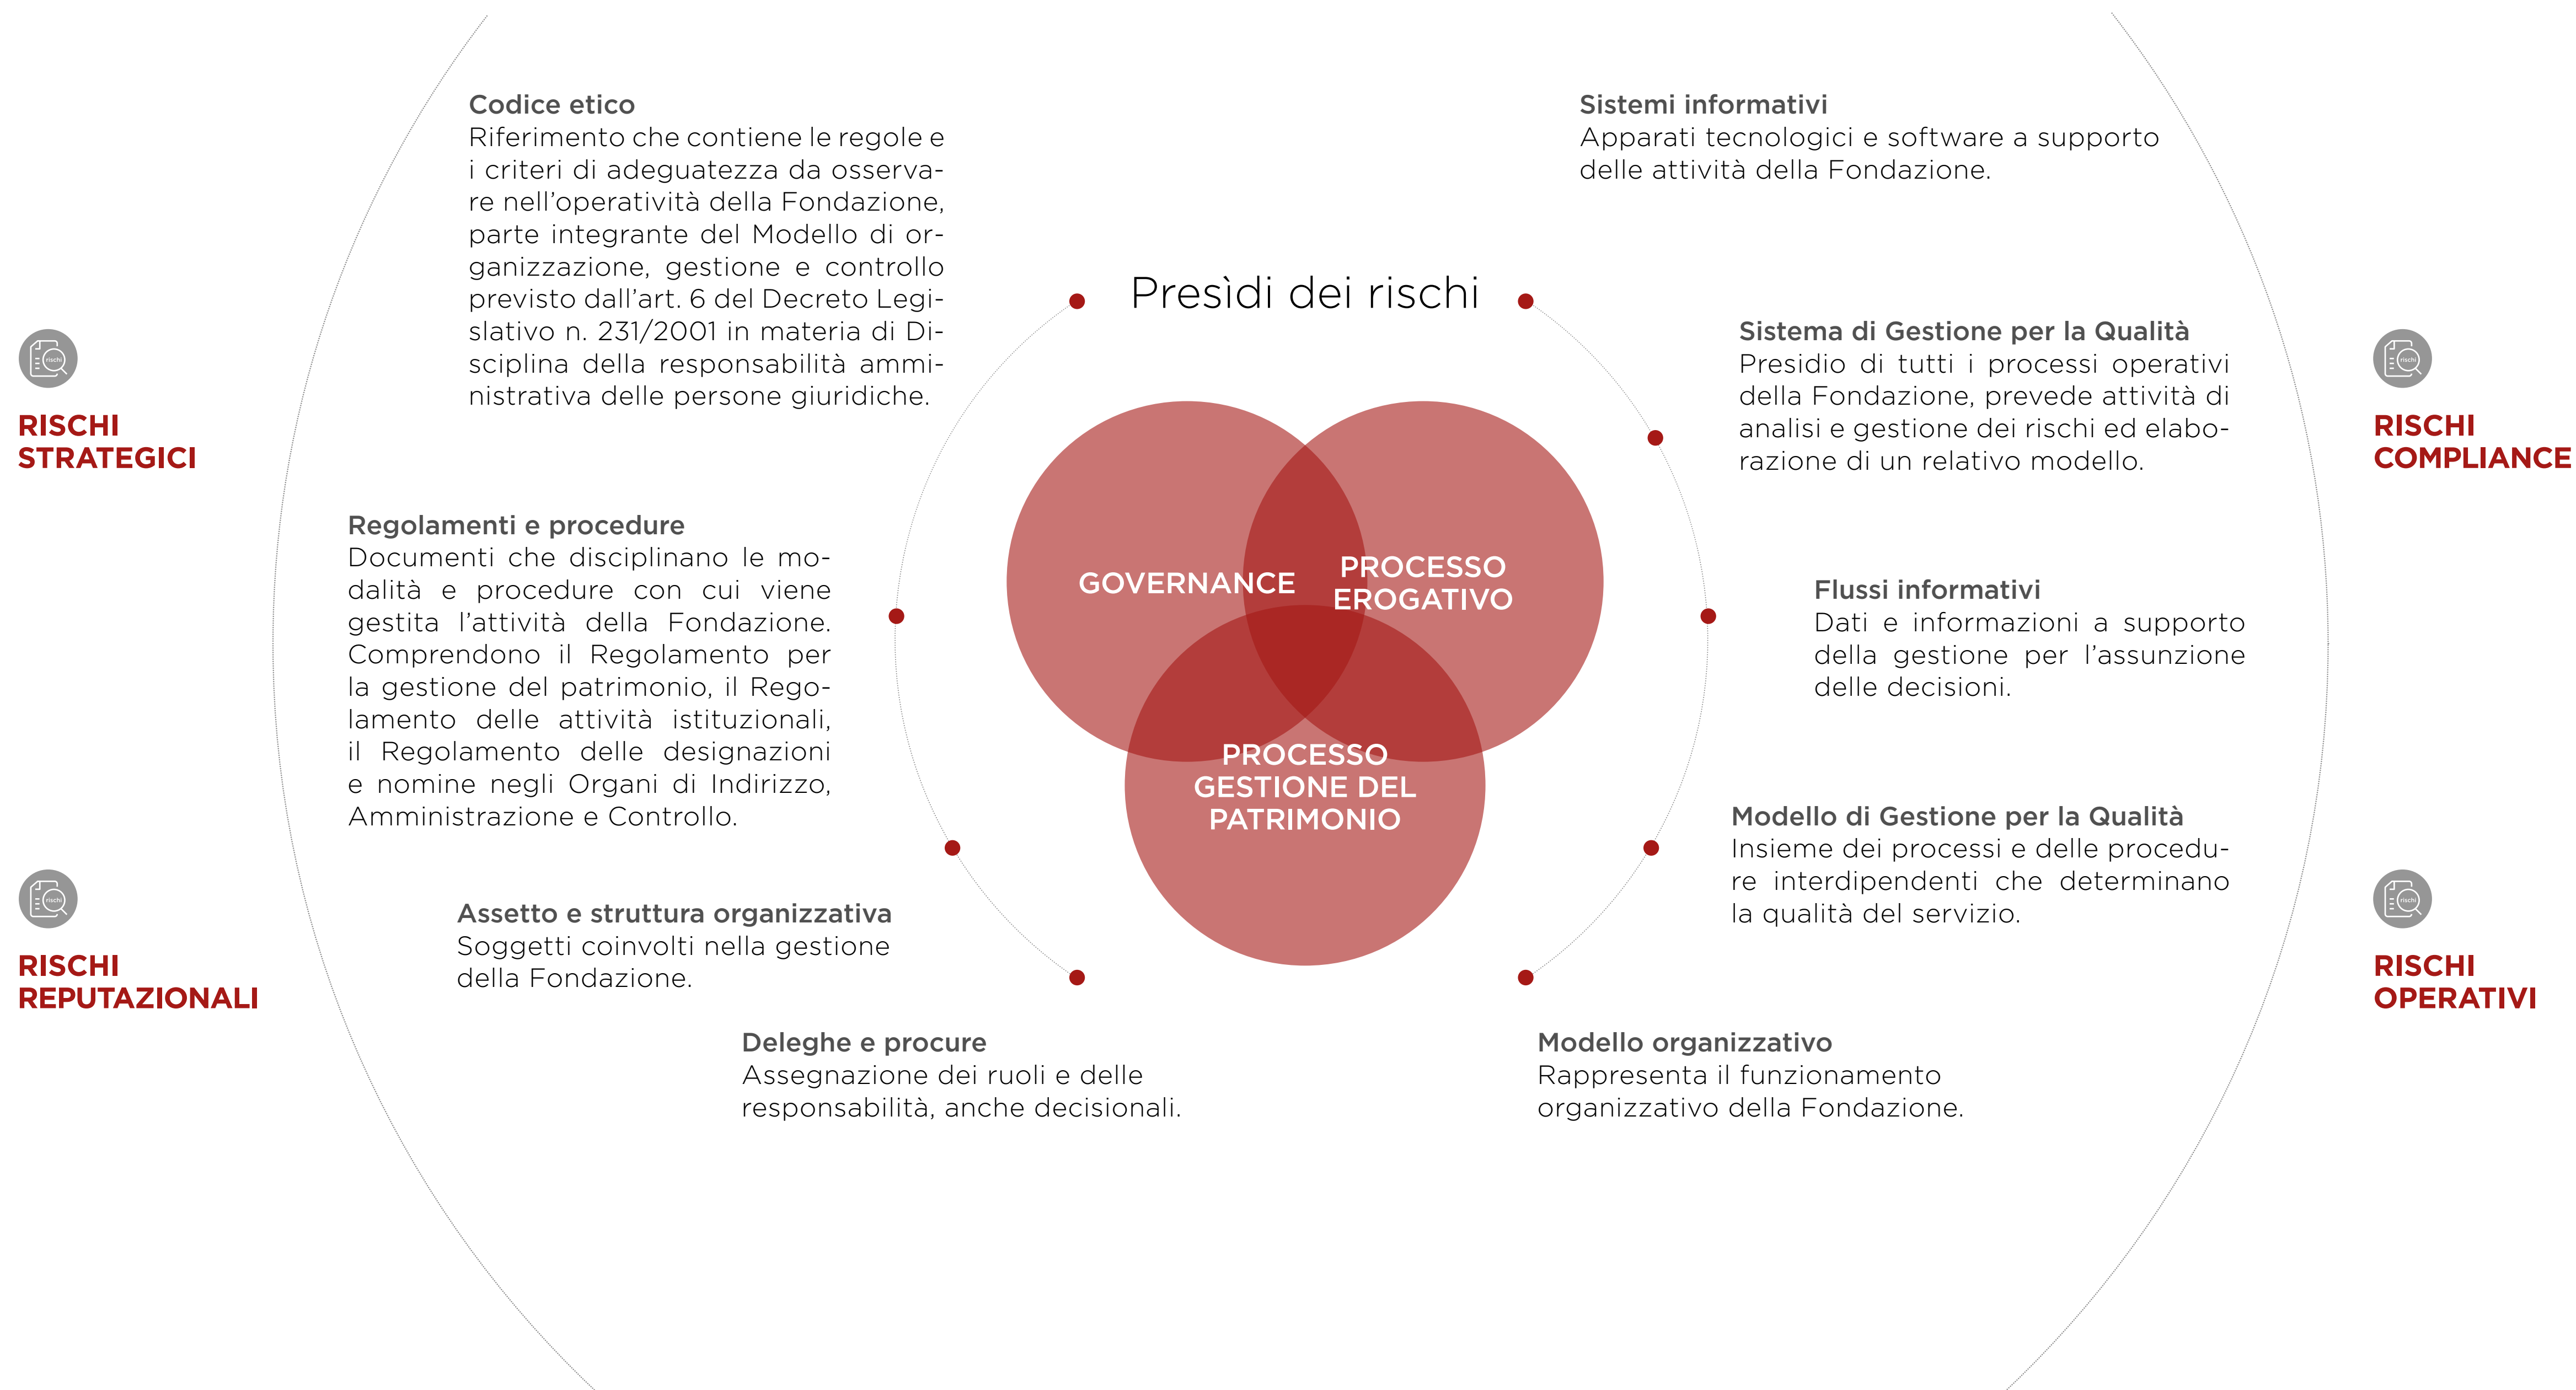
Codice etico
Riferimento che contiene le regole e i criteri di adeguatezza da osservare nell'operatività della Fondazione, parte integrante del Modello di organizzazione, gestione e controllo previsto dall'art. 6 del Decreto Legislativo n. 231/2001 in materia di Disciplina della responsabilità amministrativa delle persone giuridiche.

Sistemi informativi
Apparati tecnologici e software a supporto delle attività della Fondazione.

Presìdi dei rischi

rischi

RISCHI STRATEGICI

Sistema di Gestione per la Qualità
Presidio di tutti i processi operativi della Fondazione, prevede attività di analisi e gestione dei rischi ed elaborazione di un relativo modello.

rischi

RISCHI COMPLIANCE

Regolamenti e procedure
Documenti che disciplinano le modalità e procedure con cui viene gestita l'attività della Fondazione. Comprendono il Regolamento per la gestione del patrimonio, il Regolamento delle attività istituzionali, il Regolamento delle designazioni e nomine negli Organi di Indirizzo, Amministrazione e Controllo.

GOVERNANCE

PROCESSO EROGATIVO

PROCESSO GESTIONE DEL PATRIMONIO

Flussi informativi
Dati e informazioni a supporto della gestione per l'assunzione delle decisioni.

Modello di Gestione per la Qualità
Insieme dei processi e delle procedure interdipendenti che determinano la qualità del servizio.

rischi

RISCHI REPUTAZIONALI

Assetto e struttura organizzativa
Soggetti coinvolti nella gestione della Fondazione.

rischi

RISCHI OPERATIVI

Deleghe e procure
Assegnazione dei ruoli e delle responsabilità, anche decisionali.

Modello organizzativo
Rappresenta il funzionamento organizzativo della Fondazione.